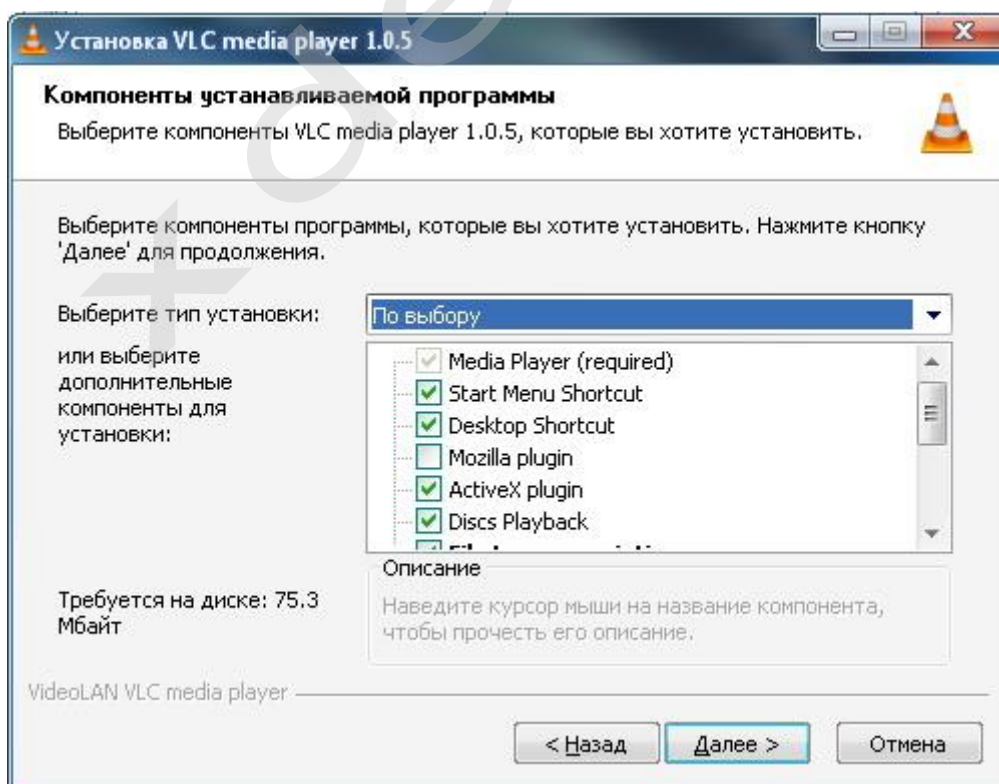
Установка VLC media player 1.0.5

Компоненты устанавливаемой программы

Выберите компоненты VLC media player 1.0.5, которые вы хотите установить.

Выберите компоненты программы, которые вы хотите установить. Нажмите кнопку 'Далее' для продолжения.

Выберите тип установки: По выбору

или выберите дополнительные компоненты для установки:

Media Player (required)
Start Menu Shortcut
Desktop Shortcut
Mozilla plugin
ActiveX plugin
Discs Playback
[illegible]

Описание

Наведите курсор мыши на название компонента, чтобы прочесть его описание.

Требуется на диске: 75.3 Мбайт

VideoLAN VLC media player

< Назад | Далее > | Отмена